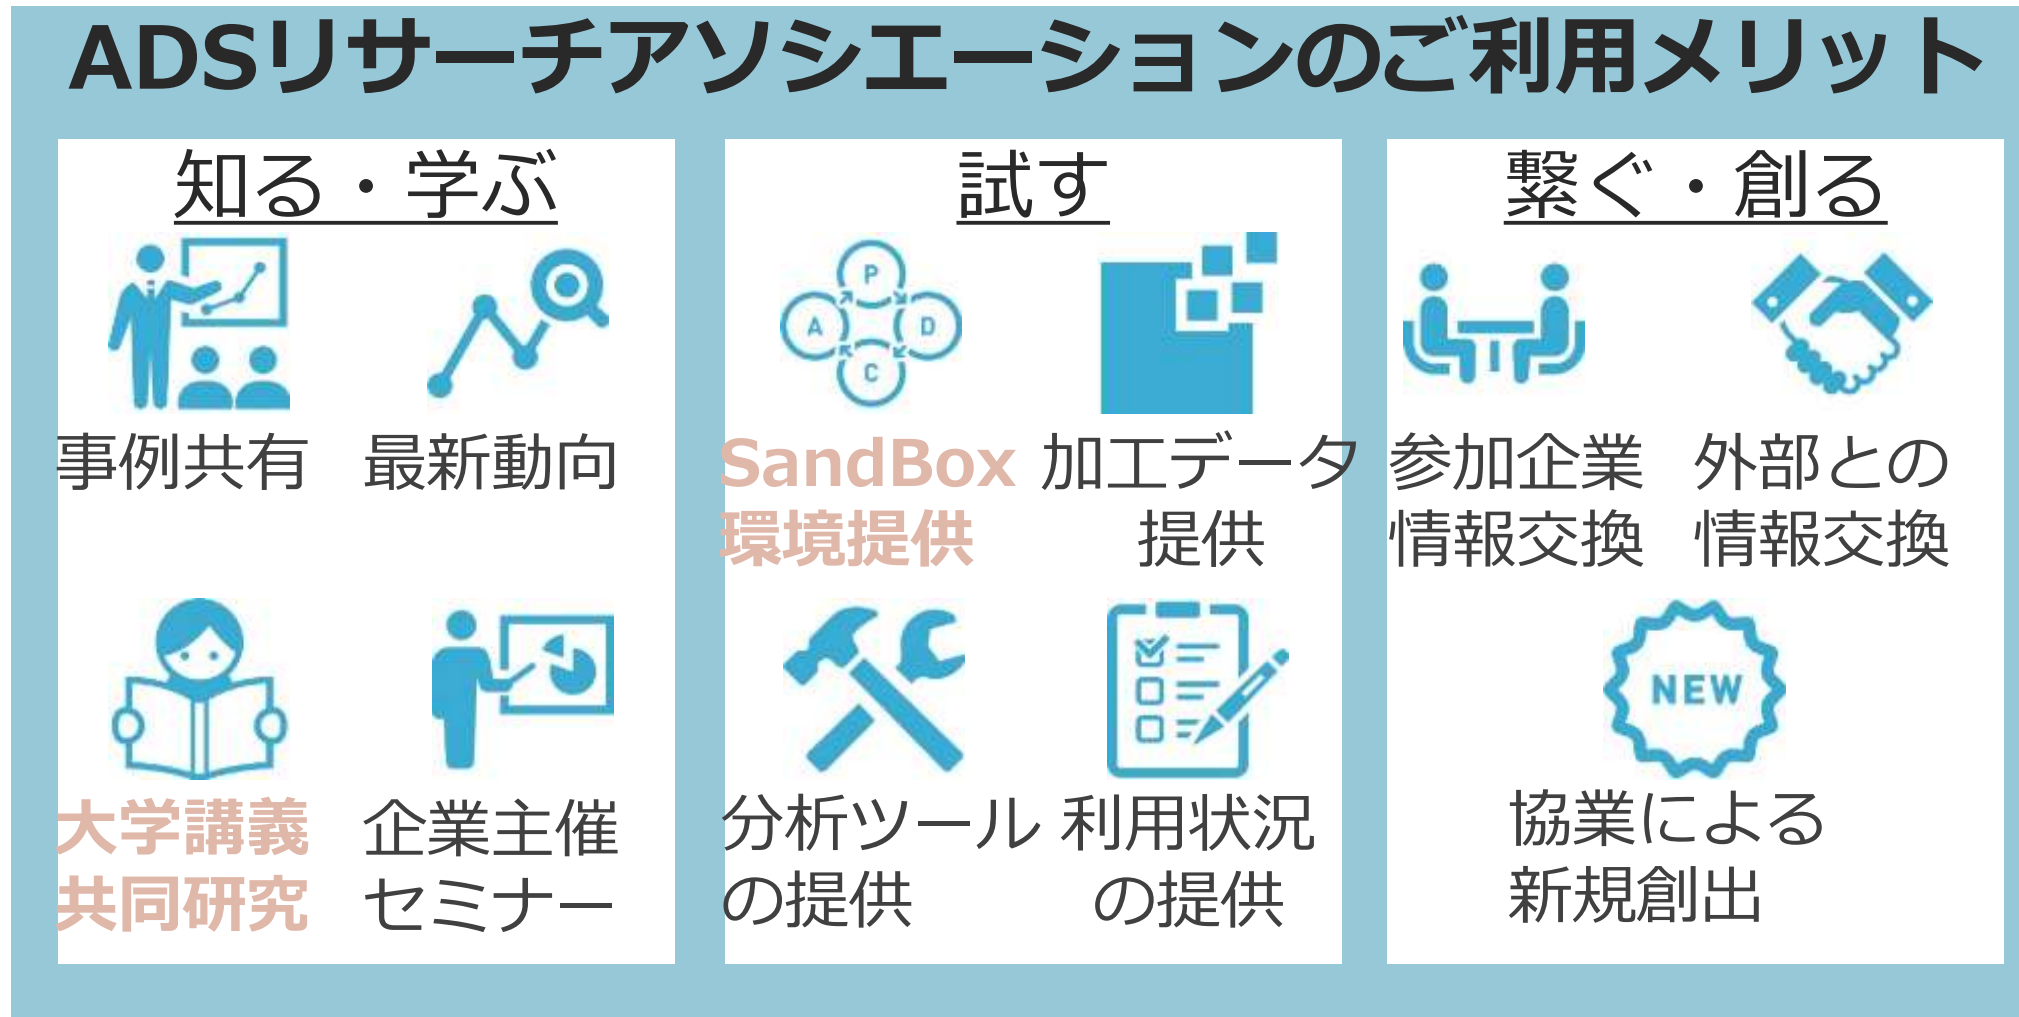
ADSリサーチアソシエーションのご利用メリット

知る・学ぶ

事例共有

最新動向

大学講義
共同研究

企業主催
セミナー

試す

P
A
D
C

SandBox
環境提供

加工データ
提供

分析ツール
の提供

利用状況
の提供

繋ぐ・創る

参加企業
情報交換

外部との
情報交換

NEW

協業による
新規創出